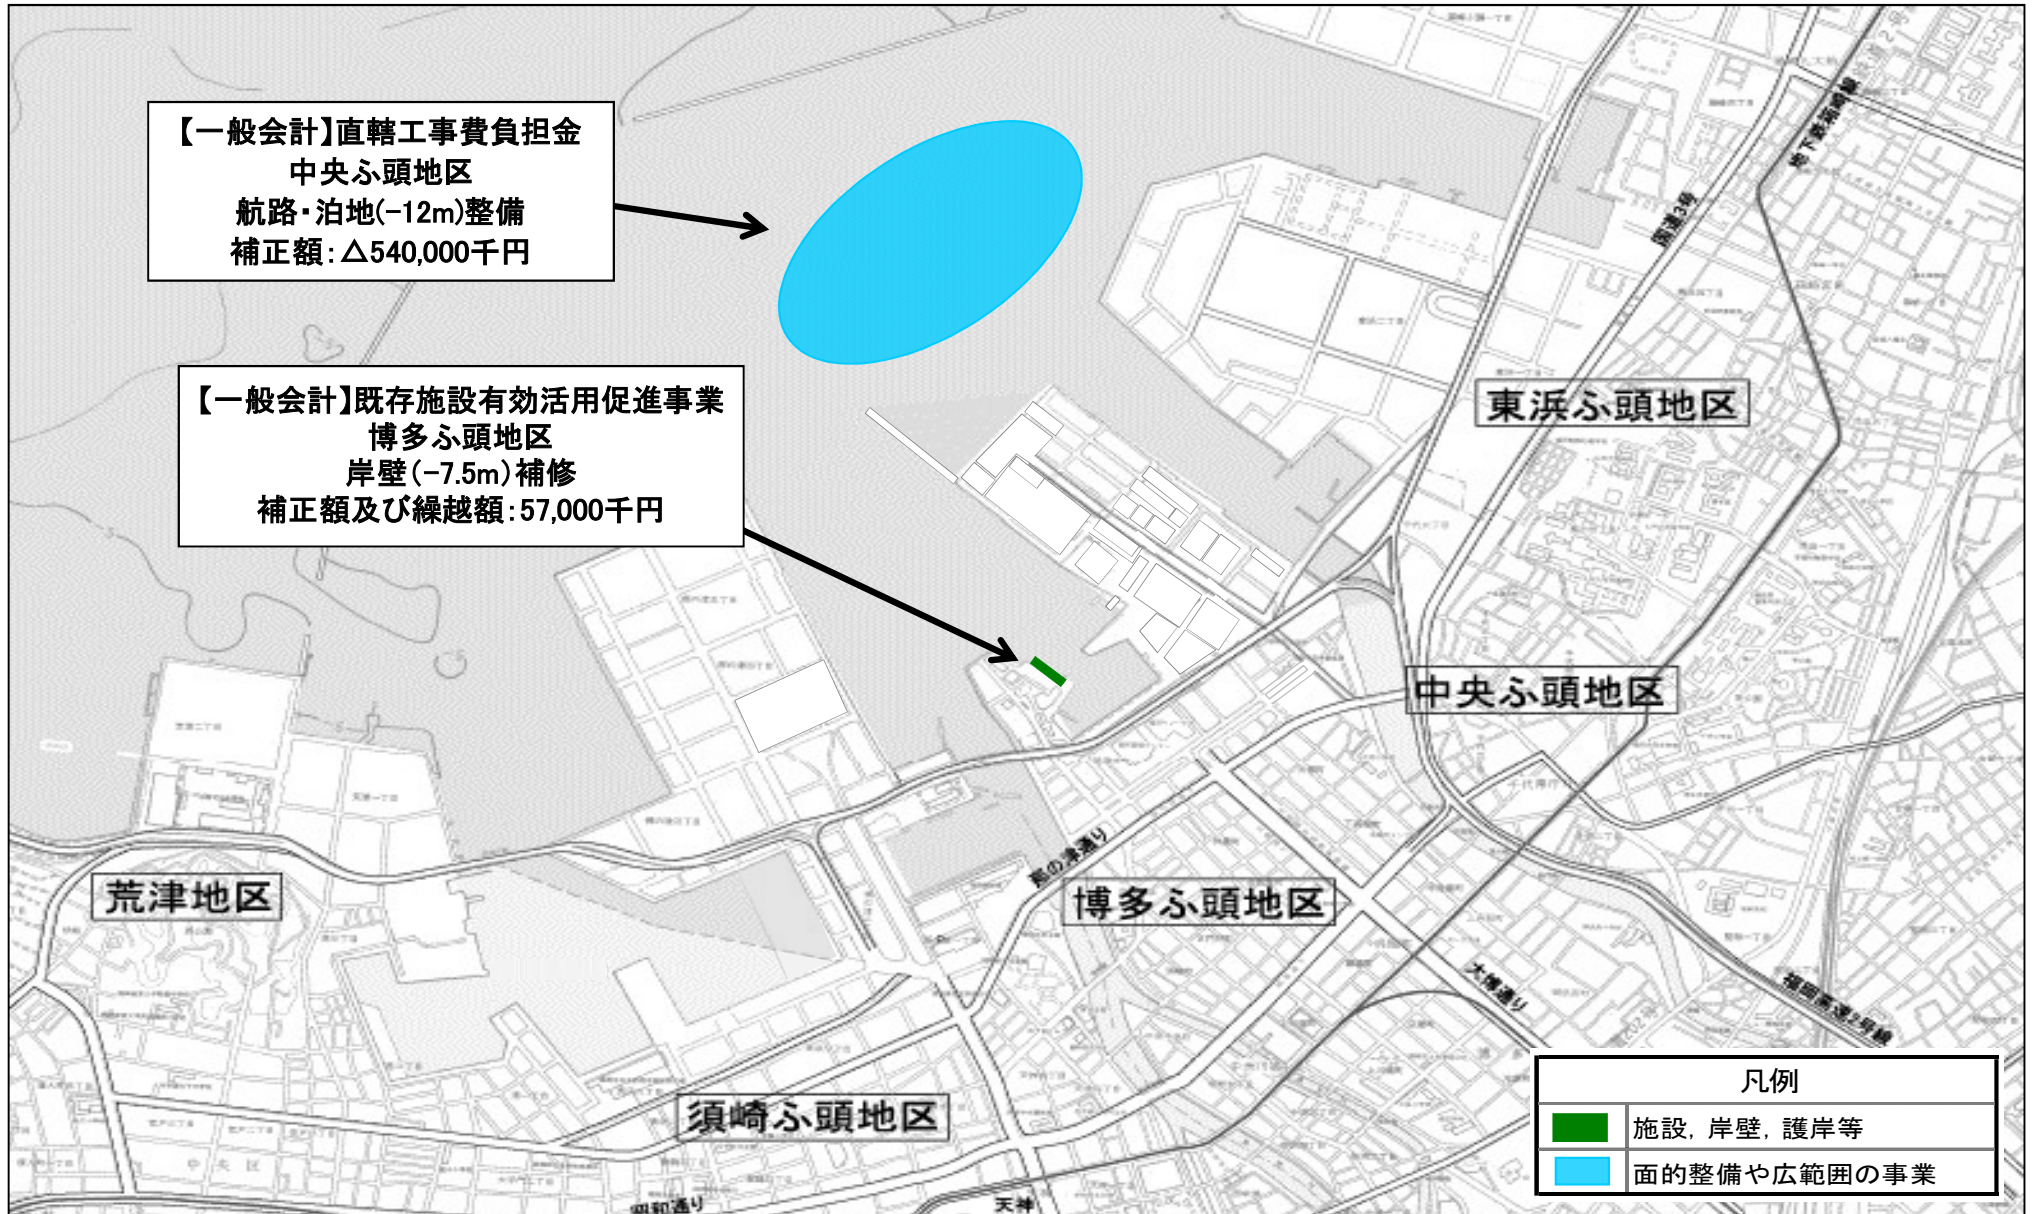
【一般会計】直轄工事費負担金
中央ふ頭地区
航路・泊地(−12m)整備
補正額：△540,000千円

【一般会計】既存施設有効活用促進事業
博多ふ頭地区
岸壁(−7.5m)補修
補正額及び繰越額：57,000千円

東浜ふ頭地区

中央ふ頭地区

博多ふ頭地区

荒津地区

須崎ふ頭地区

国道3号

地下鉄箱崎線

那の津通り

大博通り

福岡高速2号線

昭和通り

天神

| 凡例 | |
|---|---|
| | 施設，岸壁，護岸等 |
| | 面的整備や広範囲の事業 |